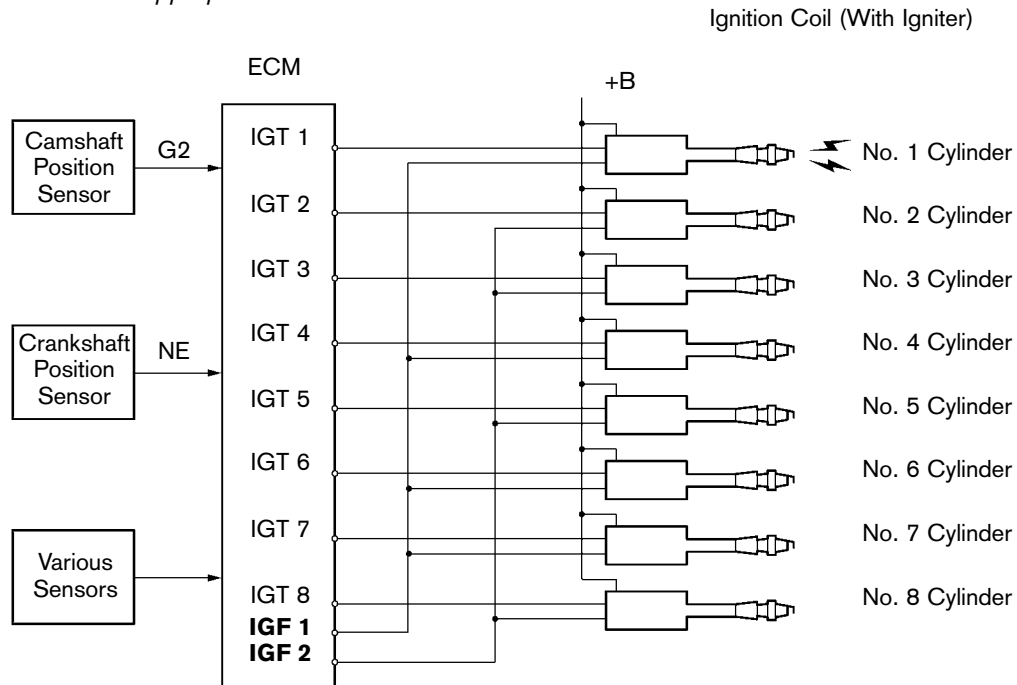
Ignition Coil (With Igniter)

ECM

+B

Camshaft Position Sensor

G2

Crankshaft Position Sensor

NE

Various Sensors

IGT 1
IGT 2
IGT 3
IGT 4
IGT 5
IGT 6
IGT 7
IGT 8
**IGF 1**
**IGF 2**

No. 1 Cylinder
No. 2 Cylinder
No. 3 Cylinder
No. 4 Cylinder
No. 5 Cylinder
No. 6 Cylinder
No. 7 Cylinder
No. 8 Cylinder